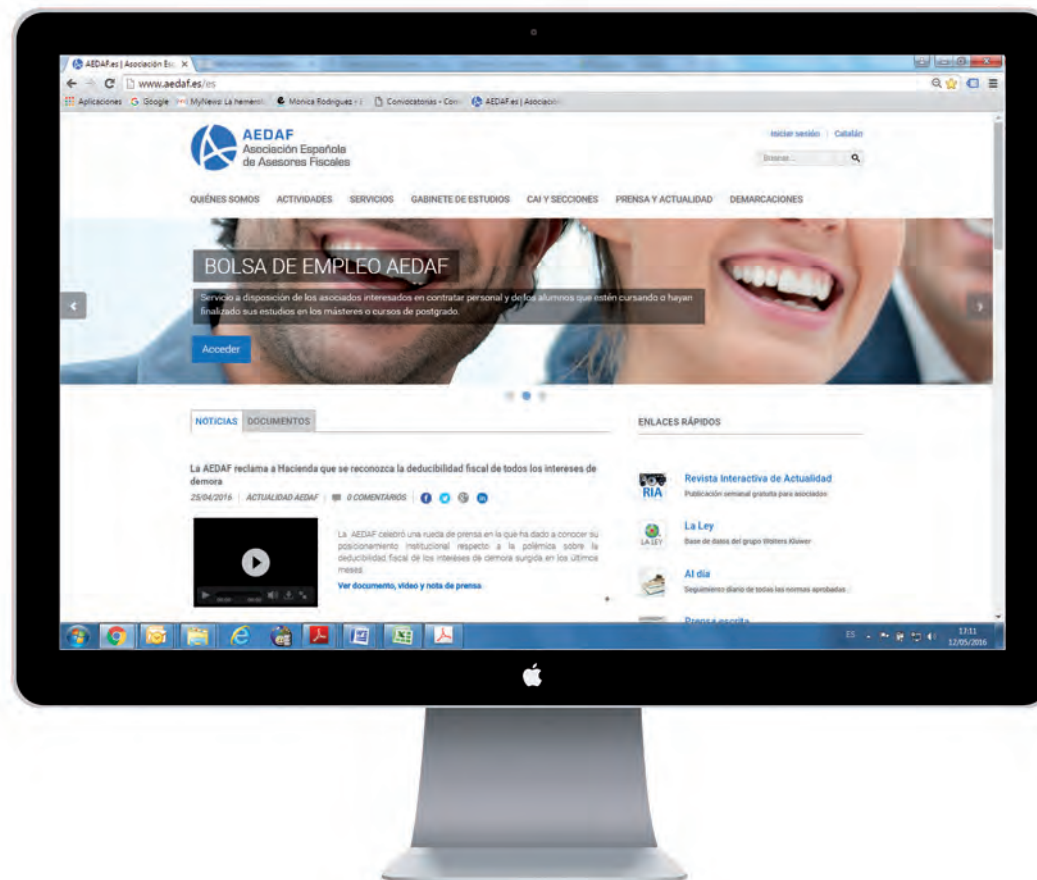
AEDAF.es | Asociación Esp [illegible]

www.aedaf.es/es

Aplicaciones Google MyNews: La hemeroteca Monica Rodriguez - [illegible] Convocatorias - Com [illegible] AEDAF.es | Asociación

AEDAF
Asociación Española
de Asesores Fiscales

Iniciar sesión | Catalán

Buscar...

QUIÉNES SOMOS ACTIVIDADES SERVICIOS GABINETE DE ESTUDIOS CAI Y SECCIONES PRENSA Y ACTUALIDAD DEMARCACIONES

BOLSA DE EMPLEO AEDAF

Servicio a disposición de los asociados interesados en contratar personal y de los alumnos que estén cursando o hayan finalizado sus estudios en los másteres o cursos de postgrado.

Acceder

NOTICIAS DOCUMENTOS

La AEDAF reclama a Hacienda que se reconozca la deducibilidad fiscal de todos los intereses de demora

25/04/2016 | ACTUALIDAD AEDAF | 0 COMENTARIOS

La AEDAF celebró una rueda de prensa en la que ha dado a conocer su posicionamiento institucional respecto a la polémica sobre la deducibilidad fiscal de los intereses de demora surgida en los últimos meses.

Ver documento, video y nota de prensa

ENLACES RÁPIDOS

RIA
Revista Interactiva de Actualidad
Publicación semanal gratuita para asociados

LA LEY
La Ley
Base de datos del grupo Wolters Kluwer

Al día
Seguimiento diario de todas las normas aprobadas

Prensa escrita

ES 17:11 12/05/2016